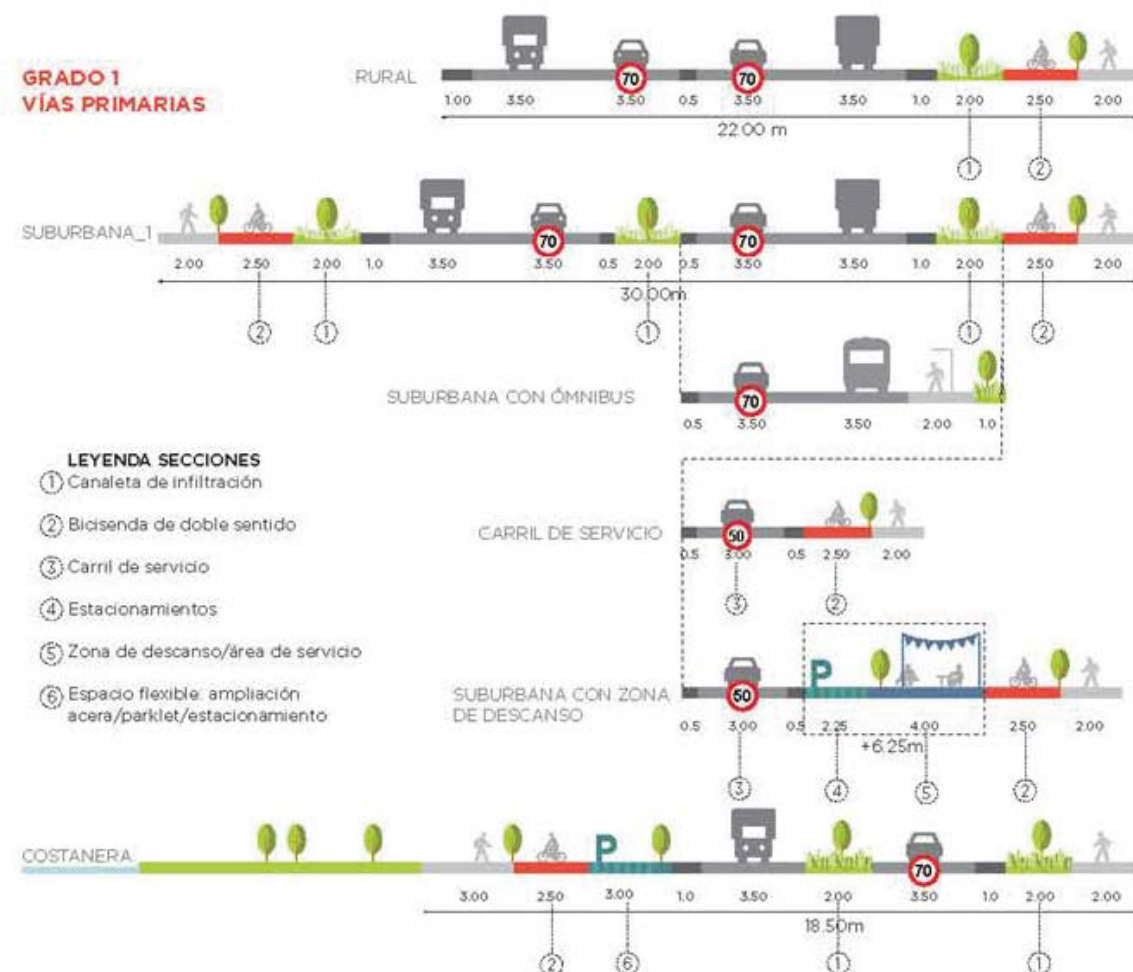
GRADO 1
VÍAS PRIMARIAS

RURAL

70 70

1.00 3.50 3.50 0.5 3.50 3.50 1.0 2.00 2.50 2.00

22.00 m

① ②

SUBURBANA_1

70 70

2.00 2.50 2.00 1.0 3.50 3.50 0.5 2.00 0.5 3.50 3.50 1.0 2.00 2.50 2.00

30.00m

② ① ① ① ②

SUBURBANA CON ÓMNIBUS

70

0.5 3.50 3.50 2.00 1.0

LEYENDA SECCIONES
① Canaleta de infiltración
② Bicisenda de doble sentido
③ Carril de servicio
④ Estacionamientos
⑤ Zona de descanso/área de servicio
⑥ Espacio flexible: ampliación acera/parklet/estacionamiento

CARRIL DE SERVICIO

50

0.5 3.00 0.5 2.50 2.00

③ ②

SUBURBANA CON ZONA DE DESCANSO

50

P

0.5 3.00 0.5 2.25 4.00 2.50 2.00

+6.25m

③ ④ ⑤ ②

COSTANERA

P

70

3.00 2.50 3.00 1.0 3.50 2.00 3.50 1.0 2.00 2.00

18.50m

② ⑥ ① ①